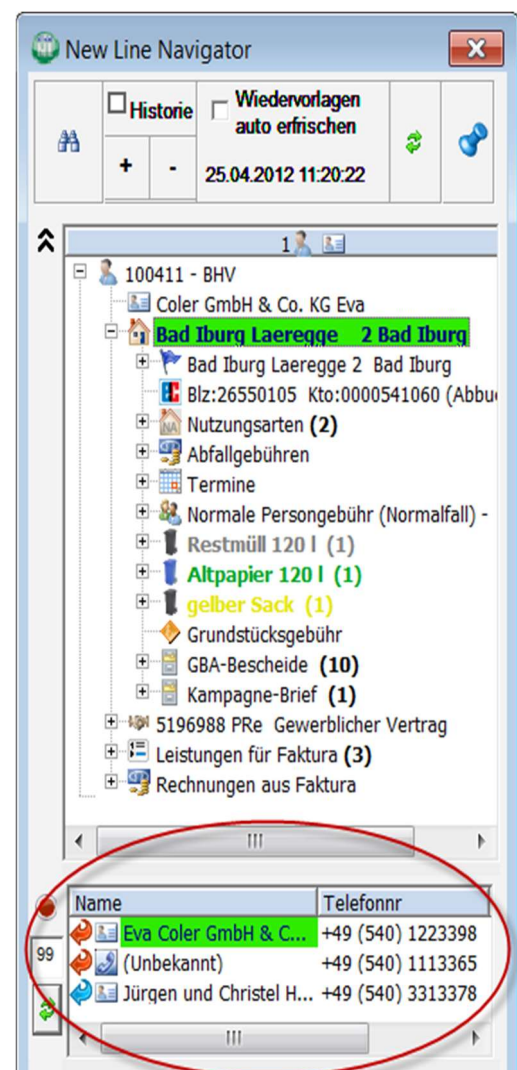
New Line Navigator

Historie

Wiedervorlagen auto erfrischen

+ -

25.04.2012 11:20:22

1

100411 - BHV
Coler GmbH & Co. KG Eva
Bad Iburg Laeregge 2 Bad Iburg
Bad Iburg Laeregge 2 Bad Iburg
Blz:26550105 Kto:0000541060 (Abbu
Nutzungsarten (2)
Abfallgebühren
Termine
Normale Persongebühr (Normalfall) -
Restmüll 120 l (1)
Altpapier 120 l (1)
gelber Sack (1)
Grundstücksgebühr
GBA-Bescheide (10)
Kampagne-Brief (1)
5196988 PRe Gewerblicher Vertrag
Leistungen für Faktura (3)
Rechnungen aus Faktura

| Name | Telefonnr |
|---|---|
| Eva Coler GmbH & C... | +49 (540) 1223398 |
| (Unbekannt) | +49 (540) 1113365 |
| Jürgen und Christel H... | +49 (540) 3313378 |

99